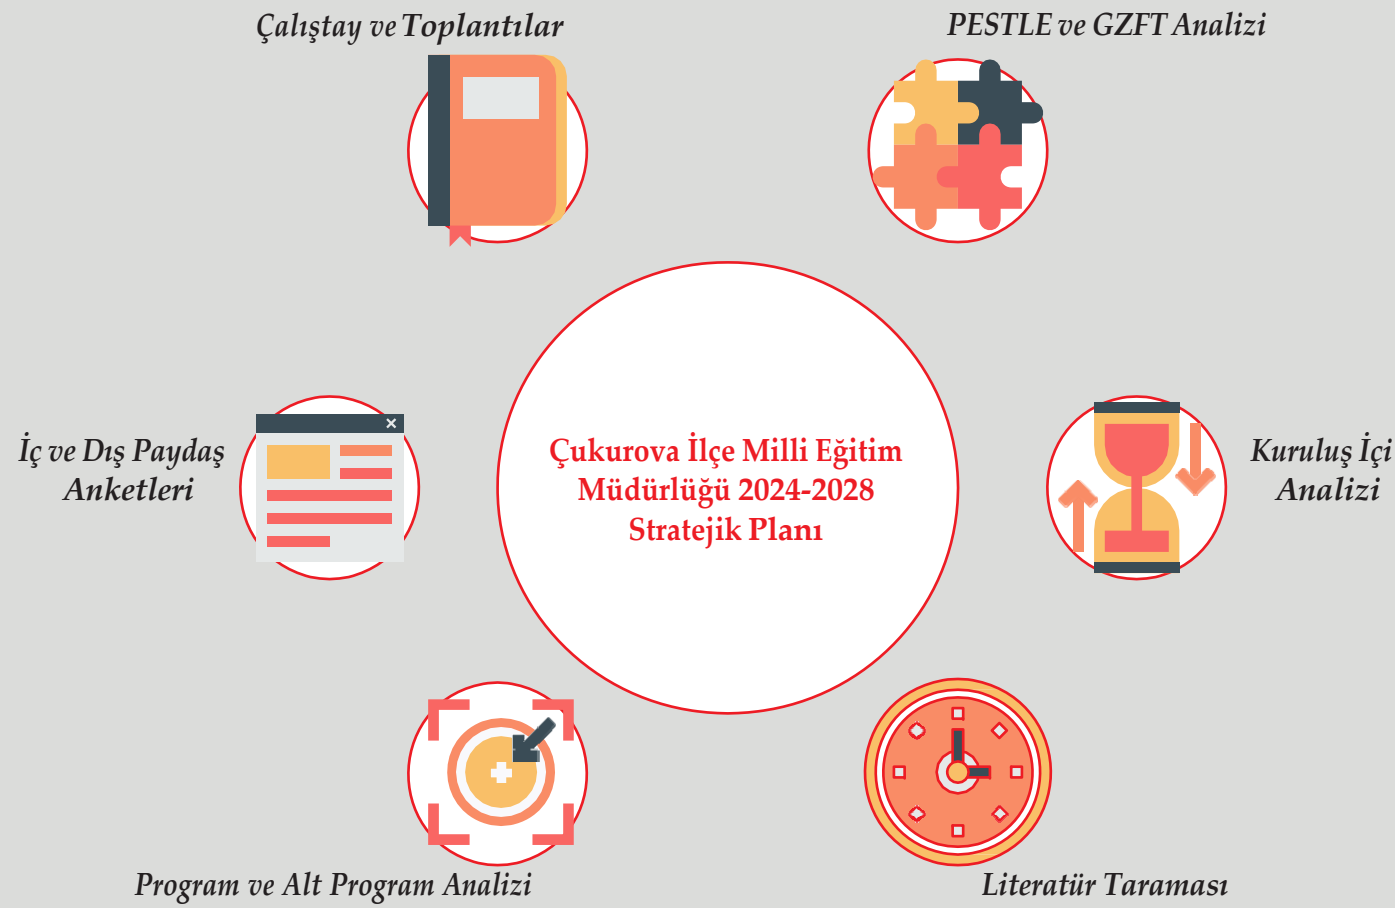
Çalıştay ve Toplantılar

PESTLE ve GZFT Analizi

İç ve Dış Paydaş Anketleri

Çukurova İlçe Milli Eğitim Müdürlüğü 2024-2028 Stratejik Planı

Kuruluş İçi Analizi

Program ve Alt Program Analizi

Literatür Taraması